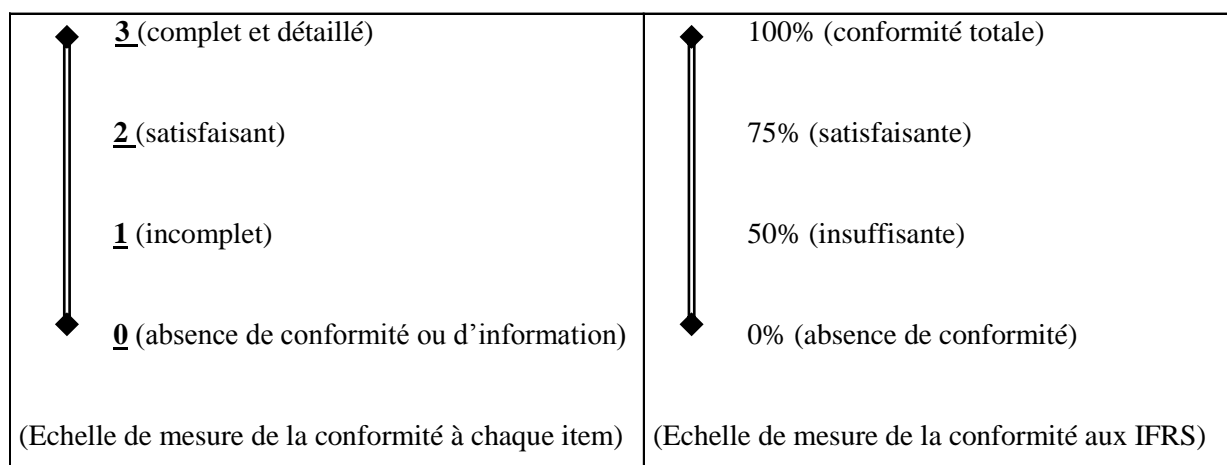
| 3 (complet et détaillé)<br><br>2 (satisfaisant)<br><br>1 (incomplet)<br><br>0 (absence de conformité ou d'information)<br><br>(Echelle de mesure de la conformité à chaque item) | 100% (conformité totale)<br><br>75% (satisfaisante)<br><br>50% (insuffisante)<br><br>0% (absence de conformité)<br><br>(Echelle de mesure de la conformité aux IFRS) |
|---|---|